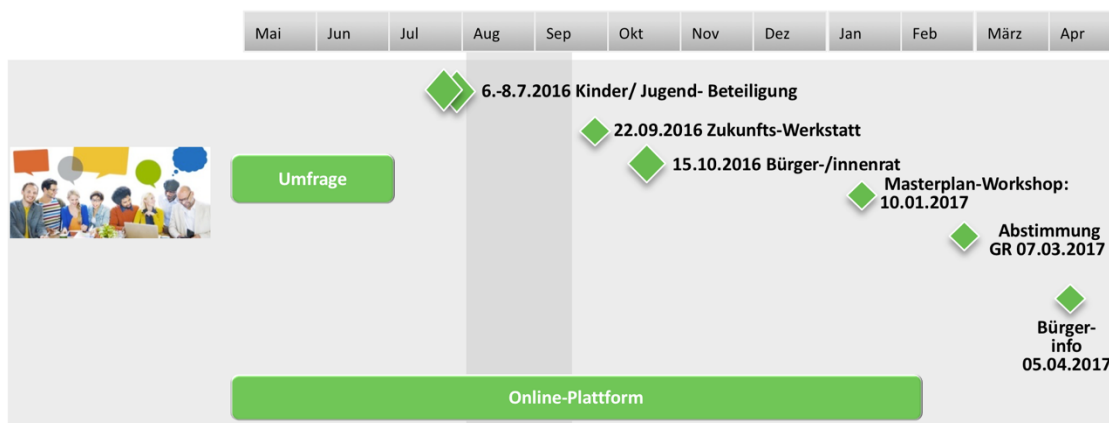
| Mai | Jun | Jul | Aug | Sep | Okt | Nov | Dez | Jan | Feb | März | Apr |
|---|---|---|---|---|---|---|---|---|---|---|---|

6.-8.7.2016 Kinder/ Jugend- Beteiligung

22.09.2016 Zukunfts-Werkstatt

15.10.2016 Bürger-/innenrat

Umfrage

Masterplan-Workshop: 10.01.2017

Abstimmung GR 07.03.2017

Bürger-info 05.04.2017

Online-Plattform